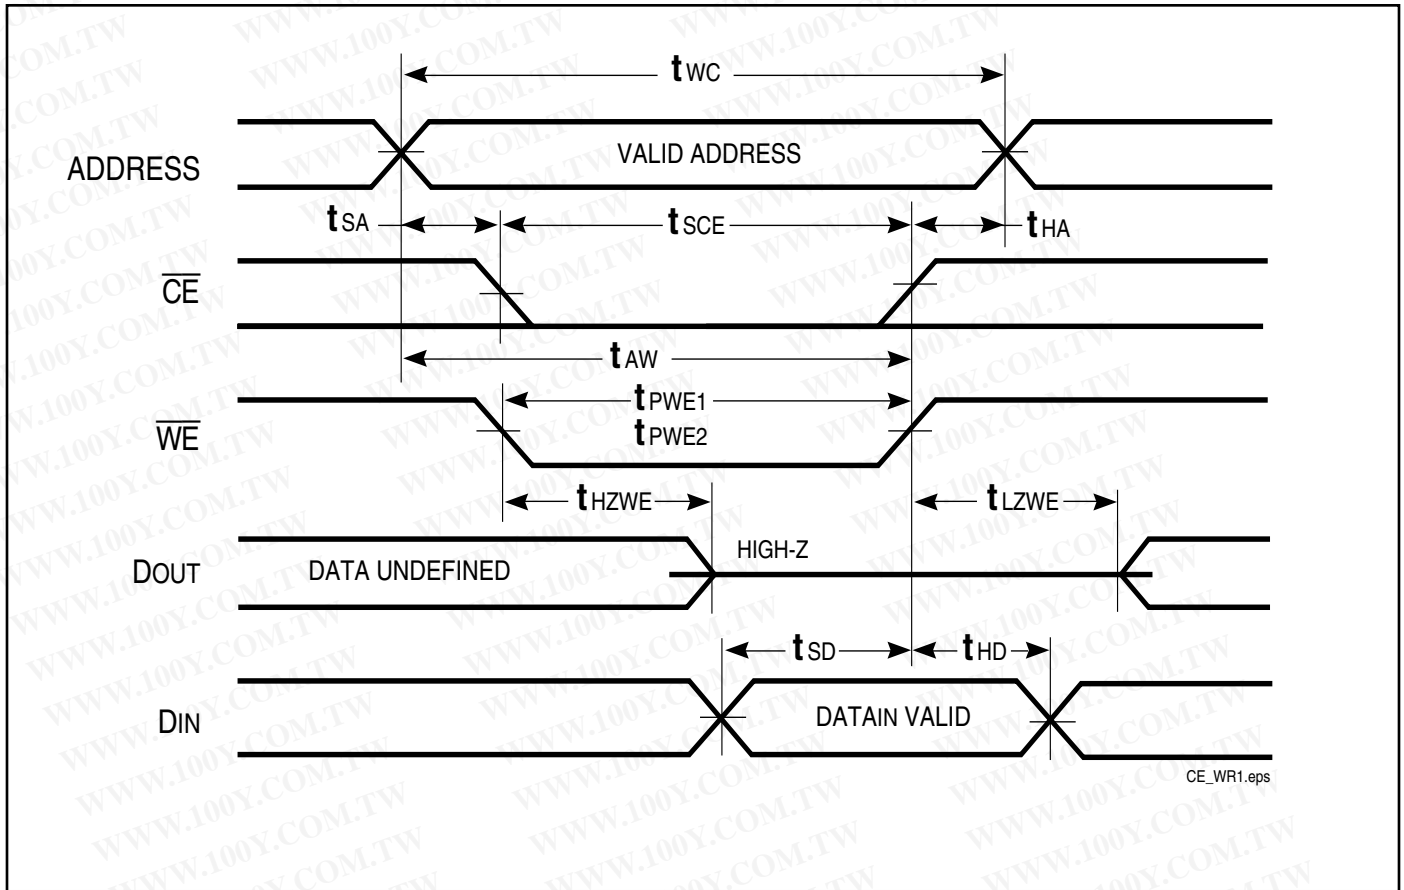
$t_{WC}$

ADDRESS

VALID ADDRESS

$t_{SA}$

$t_{SCE}$

$t_{HA}$

$\overline{CE}$

$t_{AW}$

$\overline{WE}$

$t_{PWE1}$

$t_{PWE2}$

$t_{HZWE}$

$t_{LZWE}$

DOUT

DATA UNDEFINED

HIGH-Z

$t_{SD}$

$t_{HD}$

DIN

DATAIN VALID

CE_WR1.eps

WWW.100Y.COM.TW